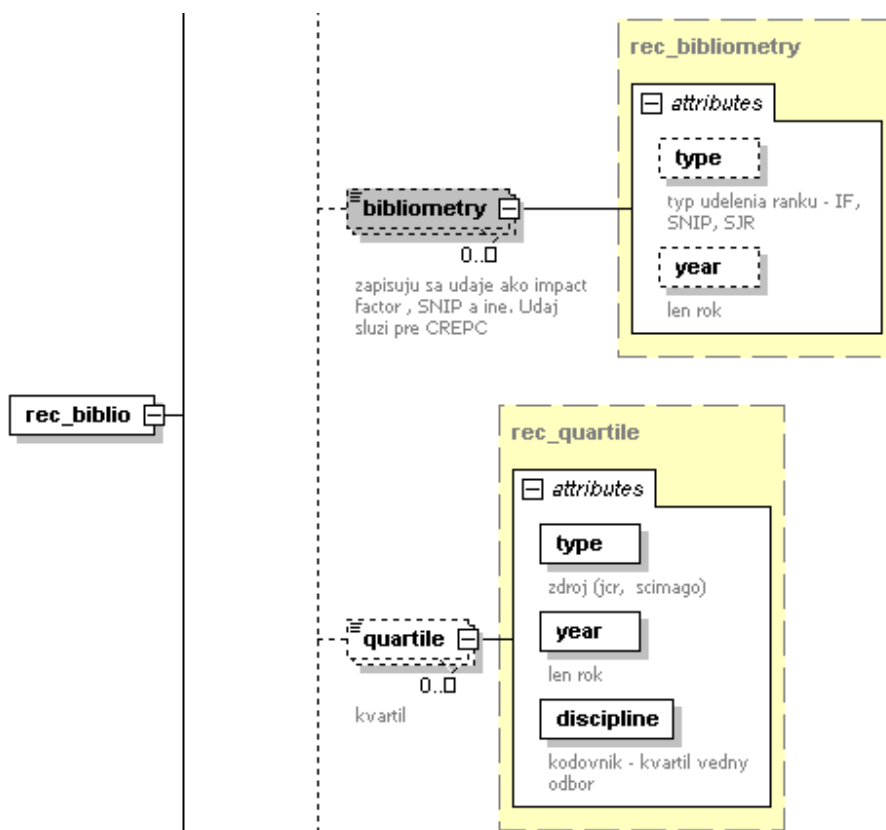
rec_bibliometry

attributes

type

typ udelenia ranku - IF, SNIP, SJR

year

len rok

bibliometry

0..∞

zapisuju sa udaje ako impact factor , SNIP a ine. Udaj sluzi pre CREPC

rec_biblio

rec_quartile

attributes

type

zdroj (jcr, scimago)

year

len rok

discipline

kodovnik - kvartil vedny odbor

quartile

0..∞

kvartil